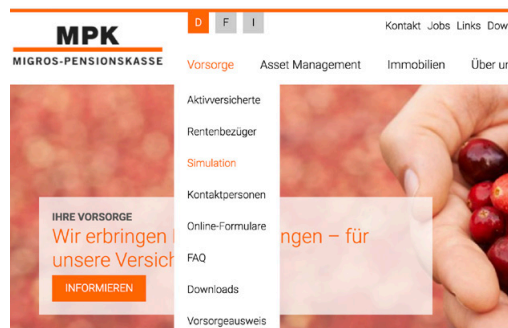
MPK
MIGROS-PENSIONSKASSE

D F I

Kontakt Jobs Links Dow

Vorsorge Asset Management Immobilien Über u

Aktivversicherte
Rentenbezüger
Simulation
Kontaktpersonen
Online-Formulare
FAQ
Downloads
Vorsorgeausweis

IHRE VORSORGE
Wir erbringen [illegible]ngen – für unsere Versich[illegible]

INFORMIEREN